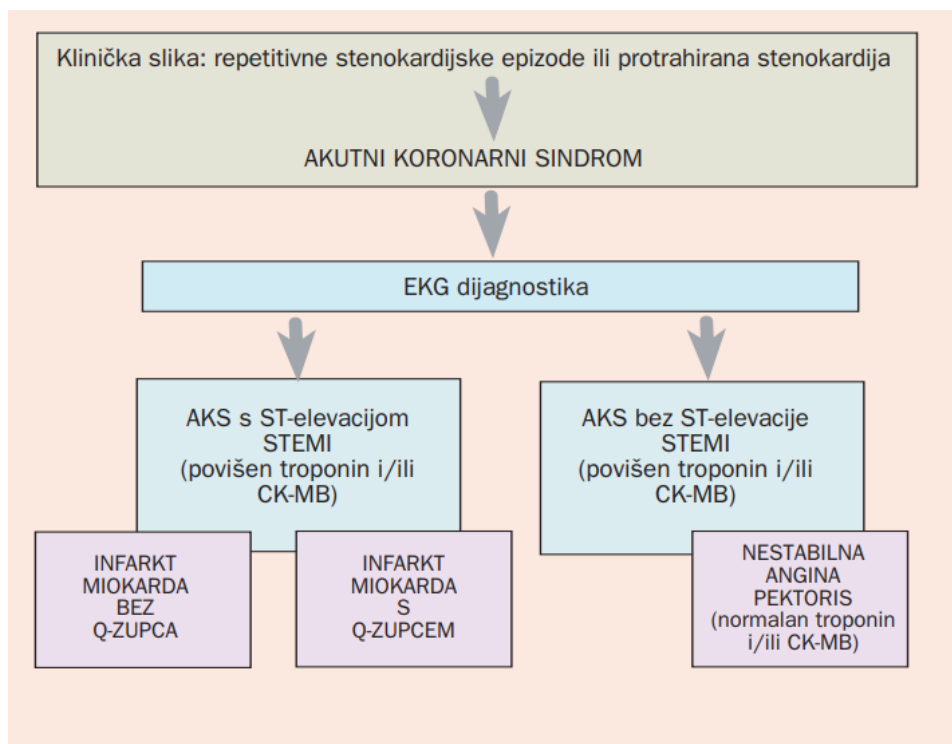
Klinička slika: repetitivne stenokardijske epizode ili protrahirana stenokardija

AKUTNI KORONARNI SINDROM

EKG dijagnostika

AKS s ST-elevacijom STEMI (povišen troponin i/ili CK-MB)

AKS bez ST-elevacije STEMI (povišen troponin i/ili CK-MB)

INFARKT MIOKARDA BEZ Q-ZUPCA

INFARKT MIOKARDA S Q-ZUPCEM

NESTABILNA ANGINA PEKTORIS (normalan troponin i/ili CK-MB)